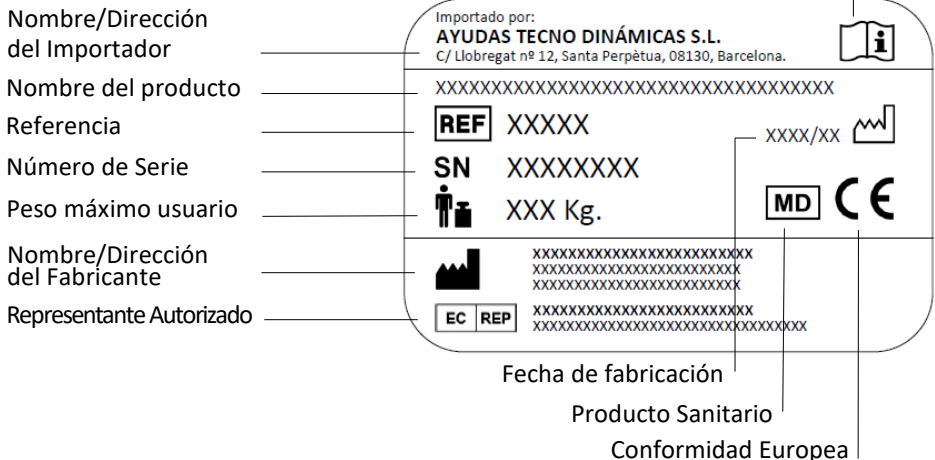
Nombre/Dirección del Importador

Importado por:
AYUDAS TECNO DINÁMICAS S.L.
C/ Llobregat nº 12, Santa Perpètua, 08130, Barcelona.

Nombre del producto

XXXXXXXXXXXXXXXXXXXXXXXXXXXXXXXXXXXXXX

Referencia

REF XXXXX

XXXX/XX

Número de Serie

SN XXXXXXXX

Peso máximo usuario

XXX Kg.

MD CE

Nombre/Dirección del Fabricante

XXXXXXXXXXXXXXXXXXXXXXXXXX
XXXXXXXXXXXXXXXXXXXXXXXXXX
XXXXXXXXXXXXXXXXXXXXXXXXXX

Representante Autorizado

EC REP

XXXXXXXXXXXXXXXXXXXXXXXXXX
XXXXXXXXXXXXXXXXXXXXXXXXXXXXXXXXXXX

Fecha de fabricación

Producto Sanitario

Conformidad Europea